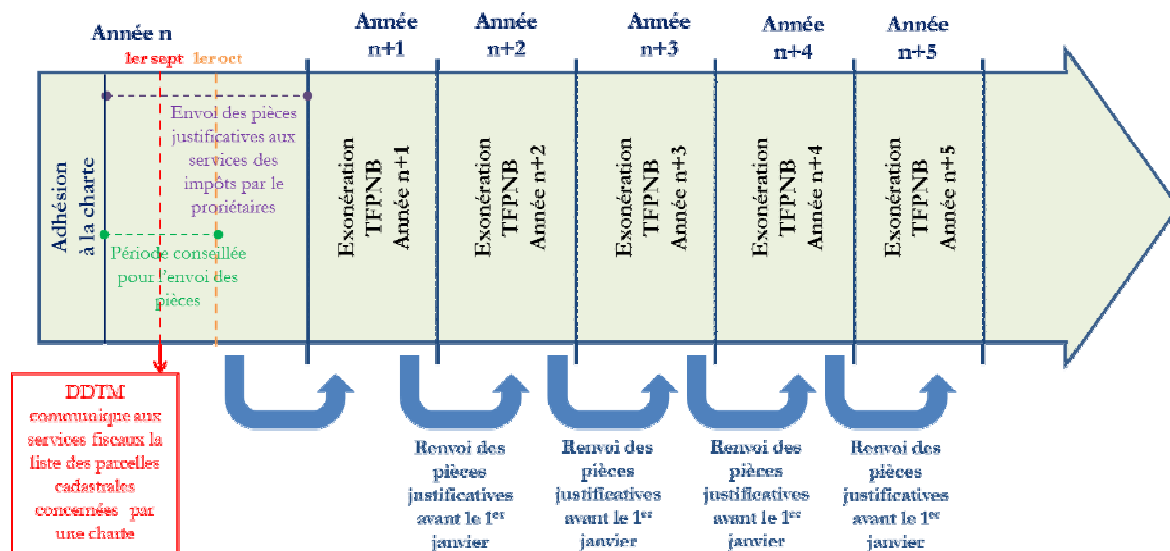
Année n

1er sept 1er oct

Année n+1

Année n+2

Année n+3

Année n+4

Année n+5

Adhésion à la charte

Envoi des pièces justificatives aux services des impôts par le proriétaires

Période conseillée pour l'envoi des pièces

Exonération TFPNB Année n+1

Exonération TFPNB Année n+2

Exonération TFPNB Année n+3

Exonération TFPNB Année n+4

Exonération TFPNB Année n+5

DDTM communique aux services fiscaux la liste des parcelles cadastrales concernées par une charte

Renvoi des pièces justificatives avant le 1$^{er}$ janvier

Renvoi des pièces justificatives avant le 1$^{er}$ janvier

Renvoi des pièces justificatives avant le 1$^{er}$ janvier

Renvoi des pièces justificatives avant le 1$^{er}$ janvier